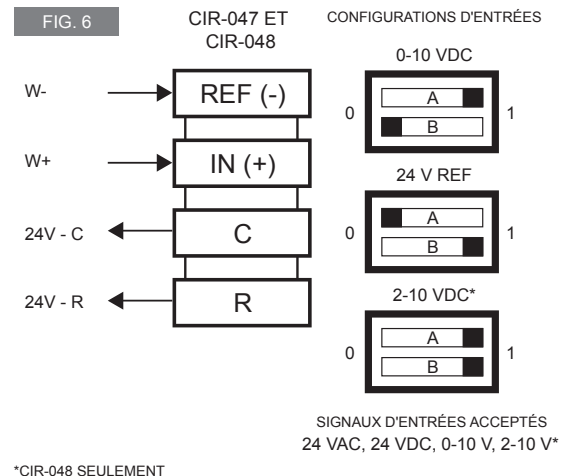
FIG. 6

CIR-047 ET CIR-048

CONFIGURATIONS D'ENTRÉES

W-

REF (-)

W+

IN (+)

24V - C

C

24V - R

R

0-10 VDC

0

A

B

1

24 V REF

0

A

B

1

2-10 VDC*

0

A

B

1

SIGNAUX D'ENTRÉES ACCEPTÉS
24 VAC, 24 VDC, 0-10 V, 2-10 V*

*CIR-048 SEULEMENT